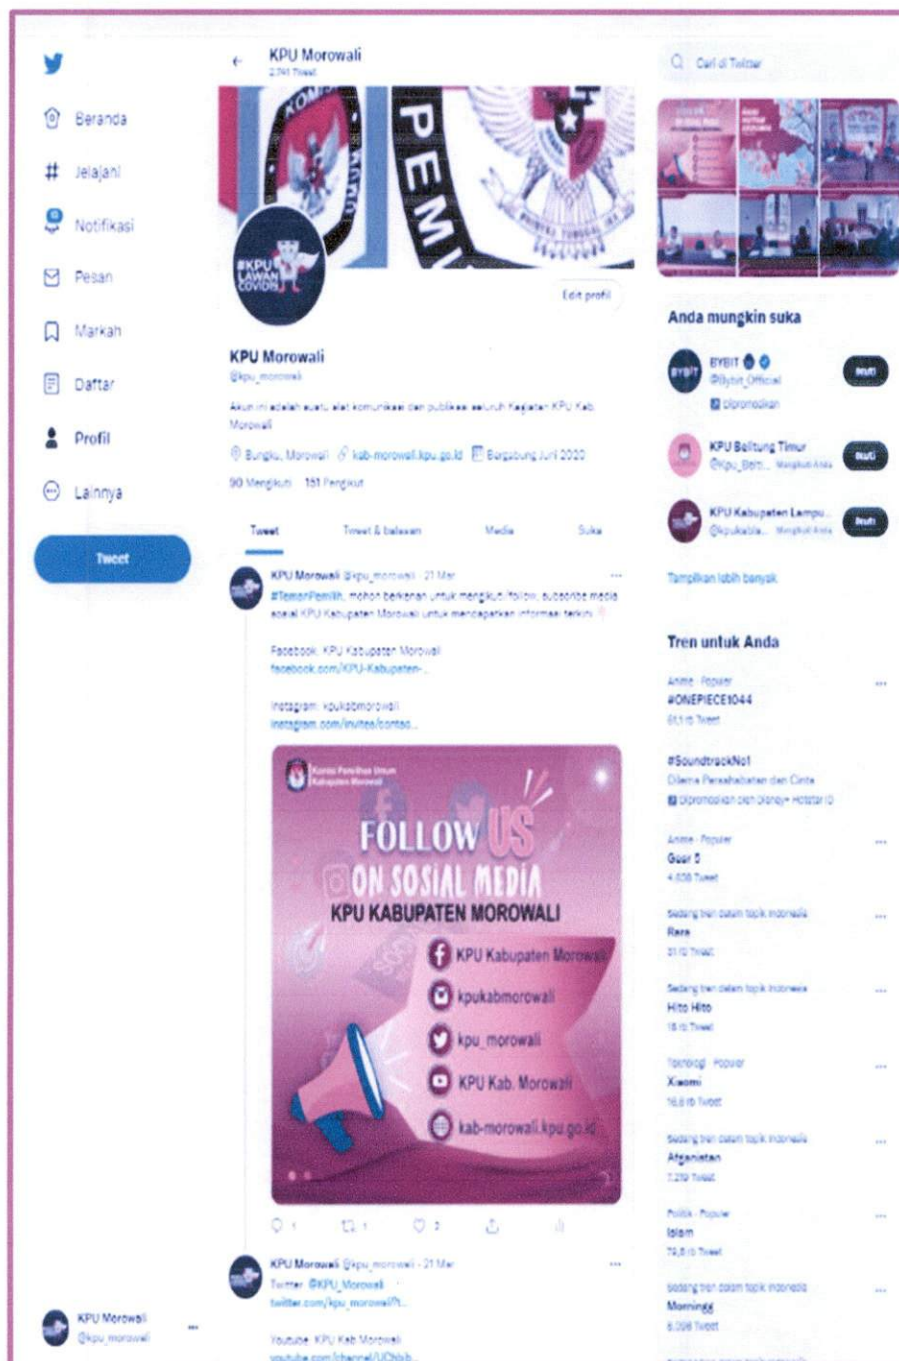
Beranda
Jelajahi
Notifikasi
Pesan
Markah
Daftar
Profil
Lainnya
Tweet

KPU Morowali
2.741 Tweet

#KPU LAWAN COVID19

Edit profil

KPU Morowali
@kpu_morowali

Akun ini adalah suatu alat komunikasi dan publikasi seluruh Kegiatan KPU Kab. Morowali

Bungku, Morowali kab-morowali.kpu.go.id Bergabung Juni 2020

90 Mengikuti 151 Pengikut

Tweet Tweet & balasan Media Suka

KPU Morowali @kpu_morowali · 21 Mar
#TemanPemilih, mohon berkenan untuk mengikuti/follow, subscribe media sosial KPU Kabupaten Morowali untuk mendapatkan informasi terkini

Facebook: KPU Kabupaten Morowali
facebook.com/KPU-Kabupaten-...

Instagram: kpukabmorowali
instagram.com/invites/contac...

Komisi Pemilihan Umum Kabupaten Morowali
FOLLOW US
ON SOSIAL MEDIA
KPU KABUPATEN MOROWALI
KPU Kabupaten Morowali
kpukabmorowali
kpu_morowali
KPU Kab. Morowali
kab-morowali.kpu.go.id

1 1 2

KPU Morowali @kpu_morowali · 21 Mar
Twitter: @KPU_Morowali
twitter.com/kpu_morowali?t...

Youtube: KPU Kab Morowali
youtube.com/channel/UCbbb...

KPU Morowali
@kpu_morowali

Cari di Twitter

Anda mungkin suka
BYBIT
@Bybit_Official
Dipromosikan
Ikuti
KPU Belitung Timur
@kpu_Belti... Mengikuti Anda
Ikuti
KPU Kabupaten Lampu...
@kpukabla... Mengikuti Anda
Ikuti
Tampilkan lebih banyak

Tren untuk Anda
Anime · Populer
#ONEPIECE1044
61,1 rb Tweet
#SoundtrackNo1
Dilema Persahabatan dan Cinta
Dipromosikan oleh Disney+ Hotstar ID
Anime · Populer
Gear 5
4.608 Tweet
Sedang tren dalam topik Indonesia
Rara
31 rb Tweet
Sedang tren dalam topik Indonesia
Hito Hito
18 rb Tweet
Teknologi · Populer
Xiaomi
16,8 rb Tweet
Sedang tren dalam topik Indonesia
Afganistan
7.259 Tweet
Politik · Populer
Islam
79,8 rb Tweet
Sedang tren dalam topik Indonesia
Morningg
6.098 Tweet